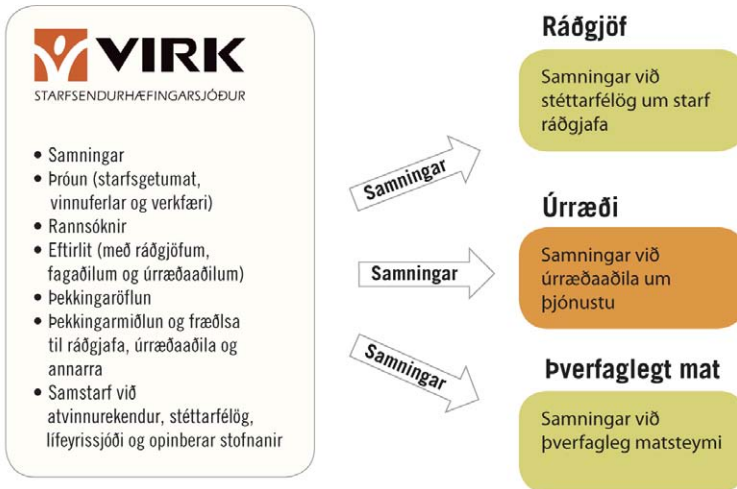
VIRK
STARFSENDURHÆFINGARSJÓÐUR

• Samningar
• Þróun (starfsgetumat, vinnuferlar og verkfæri)
• Rannsóknir
• Eftirlit (með ráðgjöfum, fagaðilum og úrræðaaðilum)
• Þekkingaröflun
• Þekkingarmiðlun og fræðsla til ráðgjafa, úrræðaaðila og annarra
• Samstarf við atvinnurekendur, stéttarfélög, lífeyrissjóði og opinberar stofnanir

Samningar

Samningar

Samningar

Ráðgjöf

Samningar við stéttarfélög um starf ráðgjafa

Úrræði

Samningar við úrræðaaðila um þjónustu

Þverfaglegt mat

Samningar við þverfagleg matsteymi